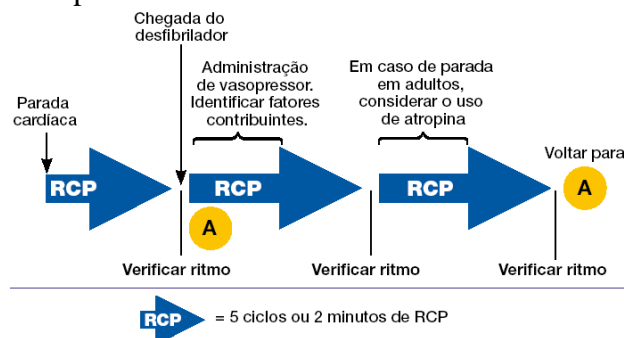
Chegada do desfibrilador

Parada cardíaca

Administração de vasopressor. Identificar fatores contribuintes.

Em caso de parada em adultos, considerar o uso de atropina

Voltar para

RCP

RCP

RCP

A

A

Verificar ritmo

Verificar ritmo

Verificar ritmo

RCP = 5 ciclos ou 2 minutos de RCP